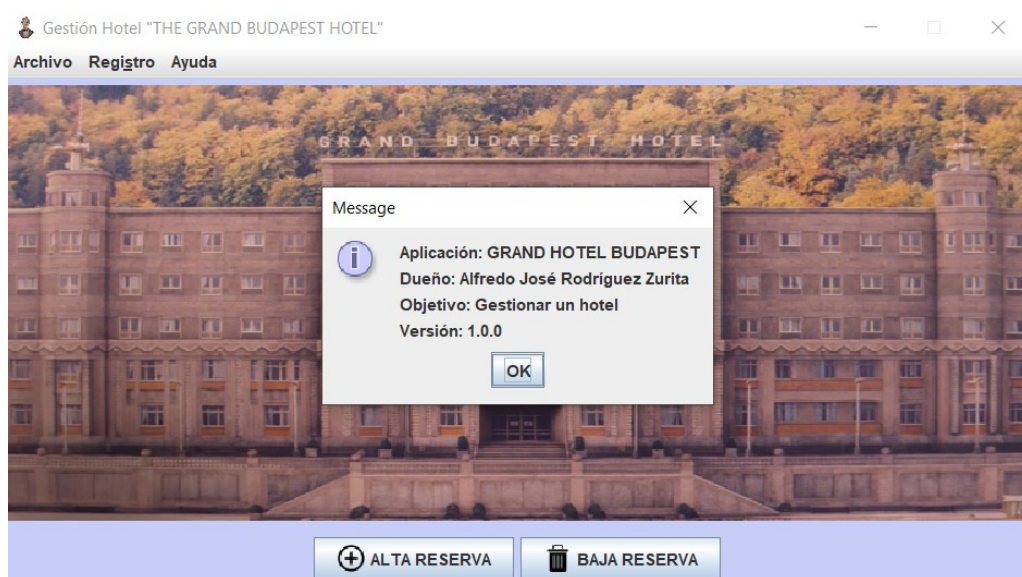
Gestión Hotel "THE GRAND BUDAPEST HOTEL"

Archivo Registro Ayuda

GRAND BUDAPEST HOTEL

Message

Aplicación: GRAND HOTEL BUDAPEST
Dueño: Alfredo José Rodríguez Zurita
Objetivo: Gestionar un hotel
Versión: 1.0.0

OK

ALTA RESERVA BAJA RESERVA